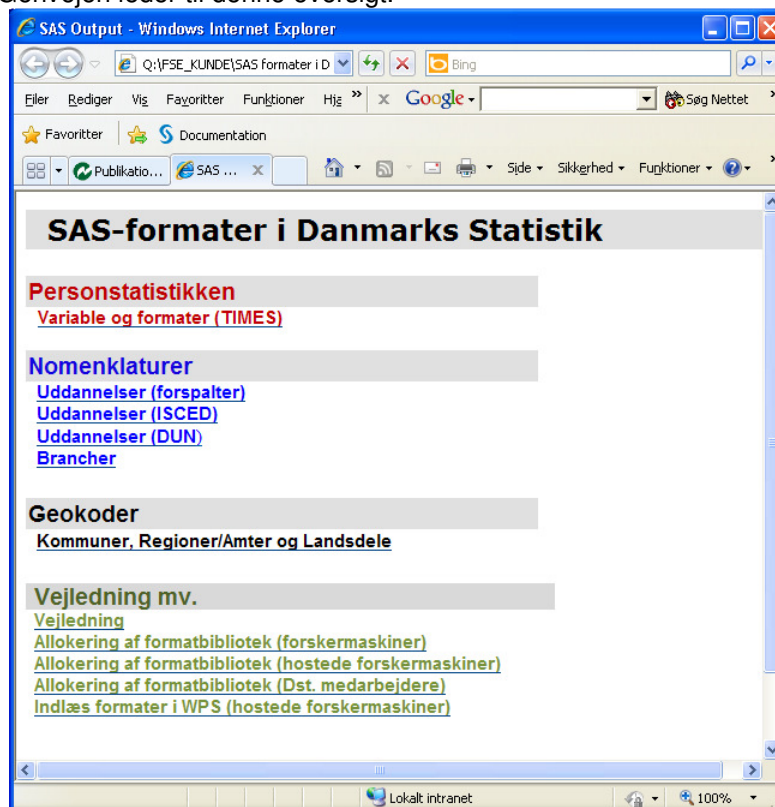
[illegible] leder til denne oversigt.

SAS Output - Windows Internet Explorer

Q:\FSE_KUNDE\SAS formater i D

Bing

Filer Rediger Vis Favoritter Funktioner Hjæ » x Google - Søg Nettet

Favoritter Documentation

Publikatio... SAS ... Side - Sikkerhed - Funktioner -

SAS-formater i Danmarks Statistik

Personstatistikken

Variable og formater (TIMES)

Nomenklaturer

Uddannelser (forspalter)

Uddannelser (ISCED)

Uddannelser (DUN)

Brancher

Geokoder

Kommuner, Regioner/Amter og Landsdele

Vejledning mv.

Vejledning

Allokering af formatbibliotek (forskermaskiner)

Allokering af formatbibliotek (hostede forskermaskiner)

Allokering af formatbibliotek (Dst. medarbejdere)

Indlæs formater i WPS (hostede forskermaskiner)

Lokalt intranet

100%